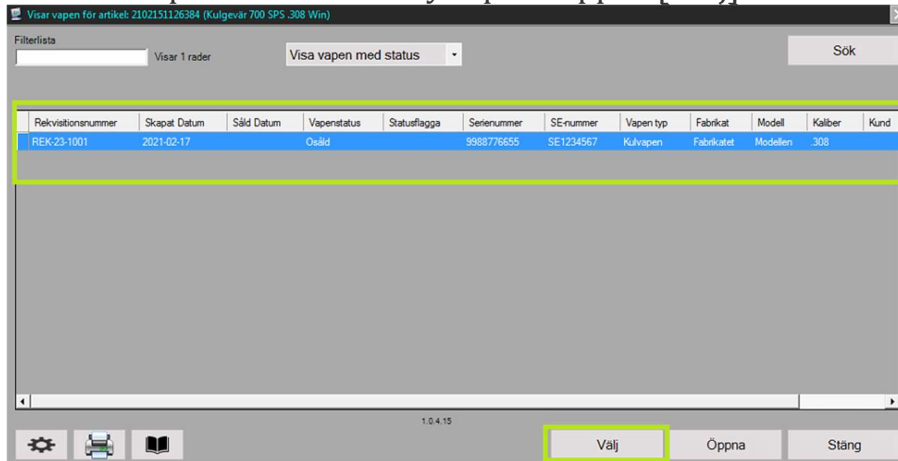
Visar vapen för artikel: 2102151126384 (Kulgevär 700 SPS .308 Win)

Filterlista

Visar 1 rader

Visa vapen med status

Sök

| Rekvisitionsnummer | Skapat Datum | Såld Datum | Vapenstatus | Statusflagga | Serienummer | SE-nummer | Vapen typ | Fabrikat | Modell | Kaliber | Kund |
|---|---|---|---|---|---|---|---|---|---|---|---|
| REK-23-1001 | 2021-02-17 | | Osåld | | 9988776655 | SE1234567 | Kulvapen | Fabrikatet | Modellen | .308 | |

1.0.4.15

Välj

Öppna

Stäng